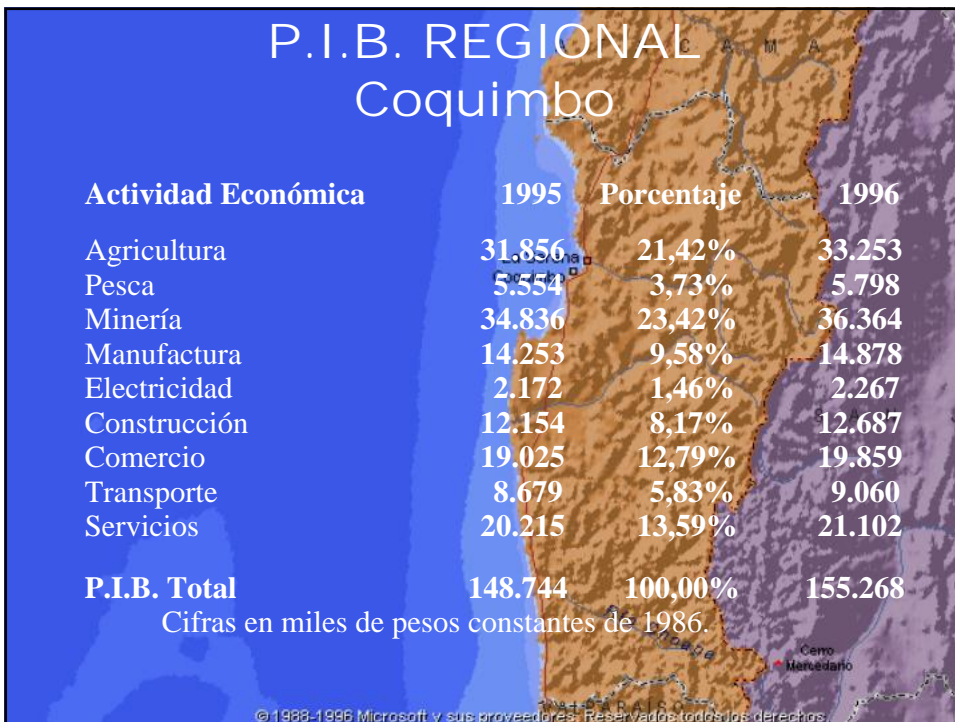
P.I.B. REGIONAL
Coquimbo

| Actividad Económica | 1995 | Porcentaje | 1996 |
|---|---|---|---|
| Agricultura | 31.856 | 21,42% | 33.253 |
| Pesca | 5.554 | 3,73% | 5.798 |
| Minería | 34.836 | 23,42% | 36.364 |
| Manufactura | 14.253 | 9,58% | 14.878 |
| Electricidad | 2.172 | 1,46% | 2.267 |
| Construcción | 12.154 | 8,17% | 12.687 |
| Comercio | 19.025 | 12,79% | 19.859 |
| Transporte | 8.679 | 5,83% | 9.060 |
| Servicios | 20.215 | 13,59% | 21.102 |
| P.I.B. Total | 148.744 | 100,00% | 155.268 |

Cifras en miles de pesos constantes de 1986.

La Serena
Coquimbo
Cerro Mercedario

© 1988-1996 Microsoft y sus proveedores. Reservados todos los derechos.